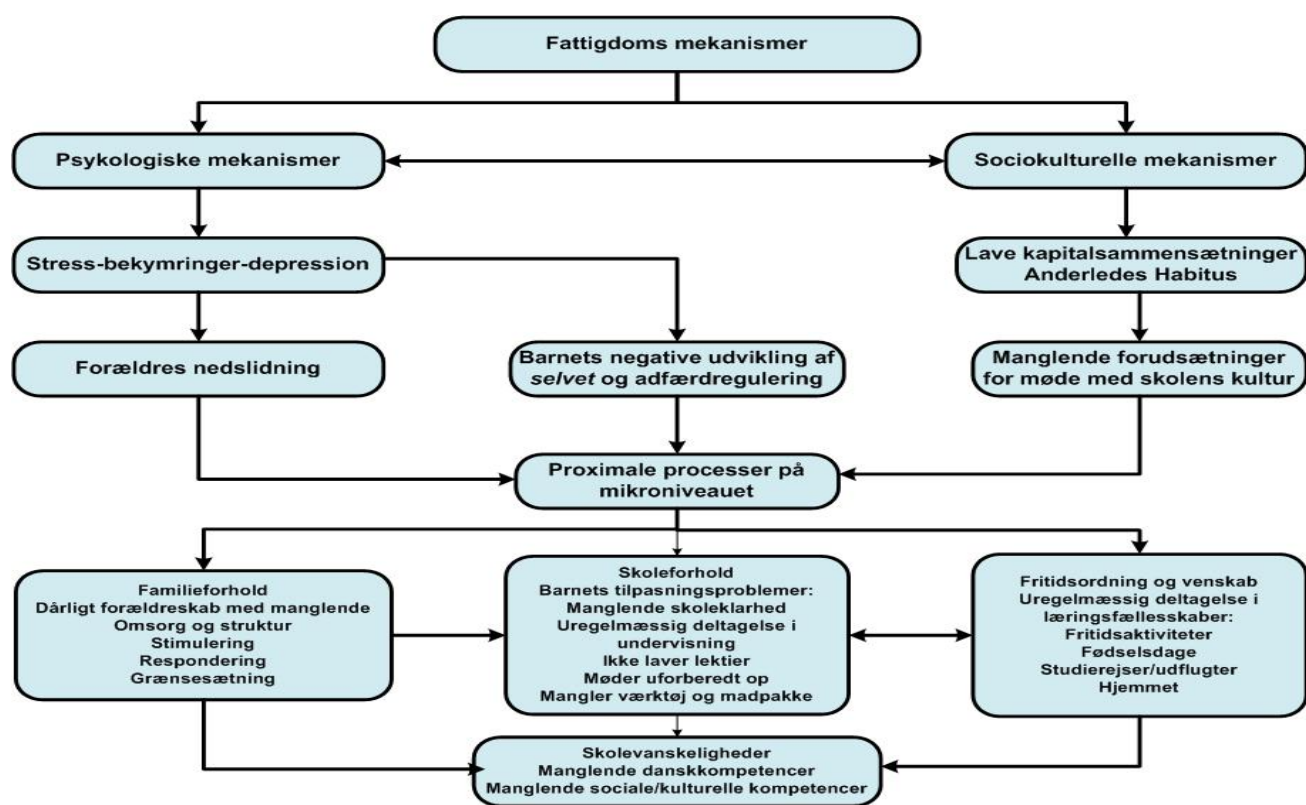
Fattigdoms mekanismer

Psykologiske mekanismer

Sociokulturelle mekanismer

Stress-bekymringer-depression

Lave kapitalsammensætninger
Anderledes Habitus

Forældres nedslidning

Barnets negative udvikling af *selvet* og adfærdregulering

Manglende forudsætninger for møde med skolens kultur

Proximale processer på mikroniveauet

Familieforhold
Dårligt forældreskab med manglende
Omsorg og struktur
Stimulering
Respondering
Grænsesætning

Skoleforhold
Barnets tilpasningsproblemer:
Manglende skoleklarhed
Uregelmæssig deltagelse i undervisning
Ikke laver lektier
Møder uforberedt op
Mangler værktøj og madpakke

Fritidsordning og venskab
Uregelmæssig deltagelse i læringsfællesskaber:
Fritidsaktiviteter
Fødselsdage
Studierejser/udflugter
Hjemmet

Skolevanskeligheder
Manglende danskkompetencer
Manglende sociale/kulturelle kompetencer